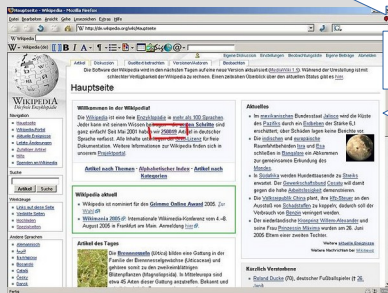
Wikipedia - Wikipedia - Mozilla Firefox

Datei Bearbeiten Ansicht Gehe Lesezeichen Extras Hilfe

http://de.wikipedia.org/wiki/Hauptseite

Eigene Diskussion Einstellungen Beobachtungsliste Eigene Beiträge Abmelden

Artikel Diskussion Quelltext betrachten Versionen/Autoren Beobachten

Die Software der Wikipedia wird in den nächsten Tagen auf eine neue Version aktualisiert (MediaWiki 1.5). Während der Umstellung ist mit zeitweiser Verfügbarkeit der Wikipedia zu rechnen. Einen zeitweisen Überblick über den aktuellen Status gibt es hier.

WIKIPEDIA
Die freie Enzyklopädie

Hauptseite

Navigation
Hauptseite
Wikipedia-Portal
Aktuelle Ereignisse
Letzte Änderungen
Zufälliger Artikel
Hilfe
Spenden an Wikipedia

Suche
Artikel Suche

Werkzeuge
Links auf diese Seite
Verlinkte Seiten
Hochladen
Spezialseiten

Andere Sprachen
Alemannisch
Български
Bosanski
Català
Česky
Dansk
English

Willkommen in der Wikipedia!

Die Wikipedia ist eine freie Enzyklopädie in mehr als 100 Sprachen. Jeder kann mit seinem Wissen beitragen – Gehe mutig vor. Schritte sind ganz einfach! Seit Mai 2001 haben wir 256809 Artikel in deutscher Sprache geschrieben. Alle Inhalte unterliegen der GNU-Lizenz für freie Dokumentation. Weitere Informationen zur Wikipedia finden sich in unserem Projektportal.

Artikel nach Themen · Alphabetischer Index · Artikel nach Kategorien

Wikipedia aktuell
Wikipedia ist nominiert für die Grimme Online Award 2005. Zur Wahl
Wikimania 2005: Internationale Wikimedia-Konferenz vom 4.–8. August 2005 in Frankfurt am Main. Anmeldung hier.

Artikel des Tages
Die Brennnessel (Urtica) bildet eine Gattung der Familie der Brennnesselgewächse (Urticaceae) und gehören somit zu den zweikeimblättrigen Blütenpflanzen (Magnoliopsida). In Mitteleuropa sind etwa 45 Arten dieser Gattung anzutreffen. Bekannt und

Aktuelles
Im neugewählten Bundestag wird Jelpke die Hälfte den Parteien der Stärke 6,1 erscheint, der Schulen gegen keine Berichte vor.
Die indischen und pakistanische Raumfahrtbehörden Isro und Suparco schließen in Bangalore ein Abkommen zur gemeinsamen Erkundung des Mondes.
In Südafrika wurden Hundert… Dateien auf Rekordhöhe… Gewerkschaftsbund Cosatu will dagegen … Arbeitslosigkeit demonstrieren.
Die Volksrepublik China plant, ihre Mission an den Ausstellungen … Kosmonauten im All …
Der wiedergefundene Kongress Wilhelm Alexander … und seine Frau Prinzessin Máxima … 2005 Eltern einer zweiten Tochter.

Weitere aktuelle Ereignisse
Weitere Nachrichten bei Wikinews

Kürzlich Verstorbene
Roland Ducke (70), deutscher Fußballspieler († 26. Juni

Fertig